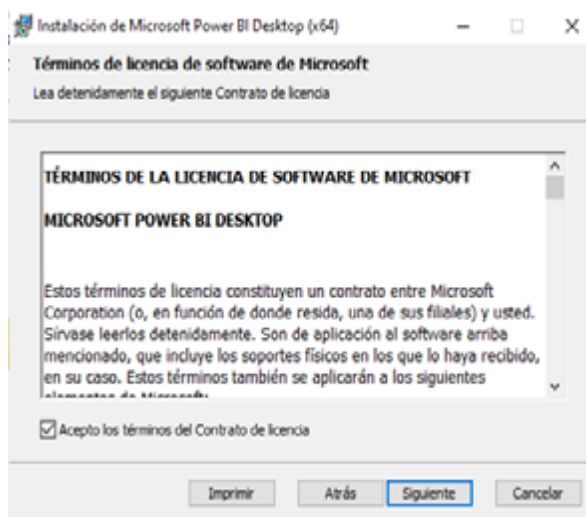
Instalación de Microsoft Power BI Desktop (x64)

Términos de licencia de software de Microsoft

Lea detenidamente el siguiente Contrato de licencia

TÉRMINOS DE LA LICENCIA DE SOFTWARE DE MICROSOFT

MICROSOFT POWER BI DESKTOP

Estos términos de licencia constituyen un contrato entre Microsoft Corporation (o, en función de donde resida, una de sus filiales) y usted. Sírvase leerlos detenidamente. Son de aplicación al software arriba mencionado, que incluye los soportes físicos en los que lo haya recibido, en su caso. Estos términos también se aplicarán a los siguientes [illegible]

Acepto los términos del Contrato de licencia

Imprimir

Atrás

Siguiente

Cancelar